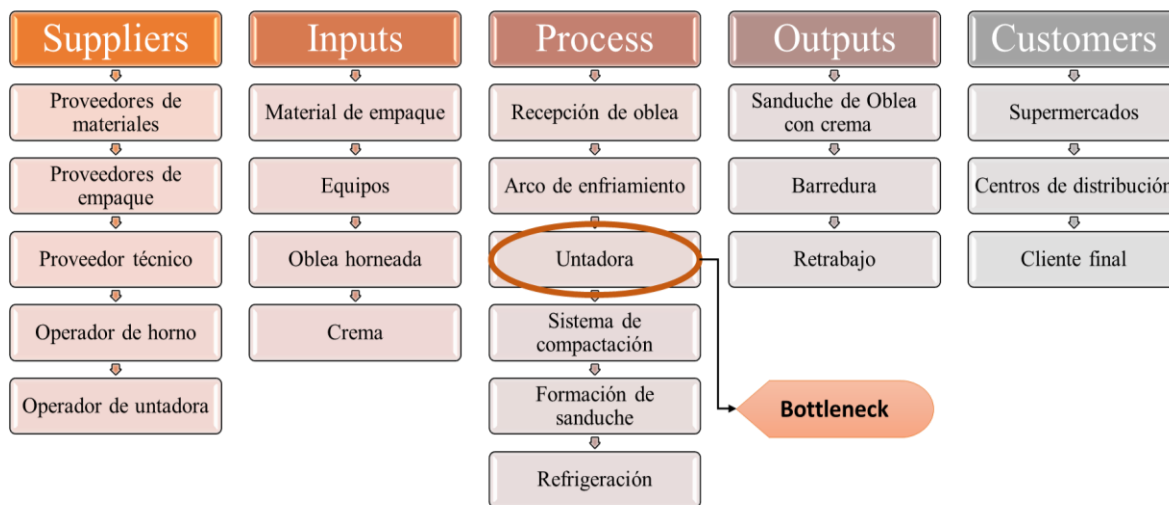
Suppliers

Proveedores de materiales

Proveedores de empaque

Proveedor técnico

Operador de horno

Operador de untadora

Inputs

Material de empaque

Equipos

Oblea horneada

Crema

Process

Recepción de oblea

Arco de enfriamiento

Untadora

Sistema de compactación

Formación de sanduche

Refrigeración

Outputs

Sanduche de Oblea con crema

Barredura

Retrabajo

Customers

Supermercados

Centros de distribución

Cliente final

Bottleneck